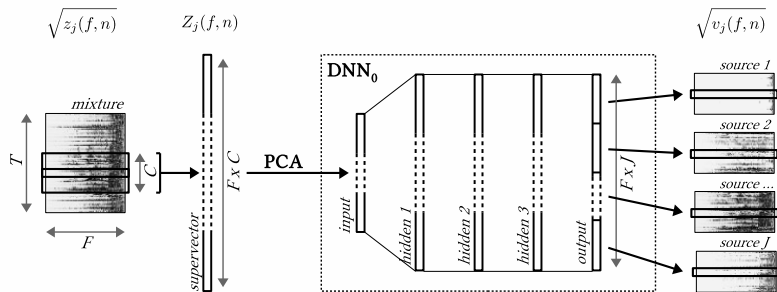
$\sqrt{z_j(f,n)}$

$Z_j(f,n)$

$\sqrt{v_j(f,n)}$

mixture

$T$

$C$

$F$

supervector

$F \times C$

PCA

$DNN_0$

input

hidden 1

hidden 2

hidden 3

output

$F \times J$

source 1

source 2

source ...

source J